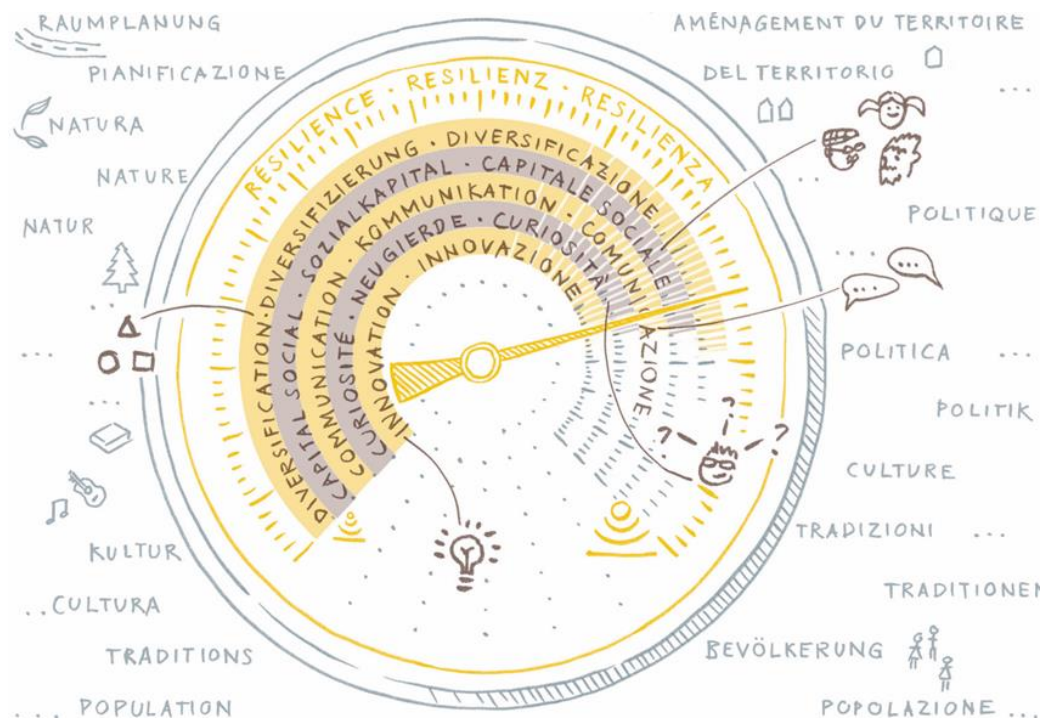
RAUMPLANUNG

PIANIFICAZIONE

NATURA

NATURE

NATUR

...

...

KULTUR

..CULTURA

TRADITIONS

... POPULATION

AMÉNAGEMENT DU TERRITOIRE

DEL TERRITORIO

...

POLITIQUE

...

POLITICA ...

POLITIK

CULTURE

TRADIZIONI ...

TRADITIONEN

BEVÖLKERUNG

POPOLAZIONE ...

RESILIENCE · RESILIENZ · RESILIENZA

DIVERSIFICATION · DIVERSIFIZIERUNG · DIVERSIFICAZIONE

DIVERSITAL SOCIAL · SOZIALKAPITAL · CAPITALE SOCIALE

COMMUNICATION · KOMMUNIKATION · COMUNICAZIONE

CURIOSITÉ · NEUGIERDE · CURIOSITÀ

INNOVATION · INNOVAZIONE

...

...

?

?

?